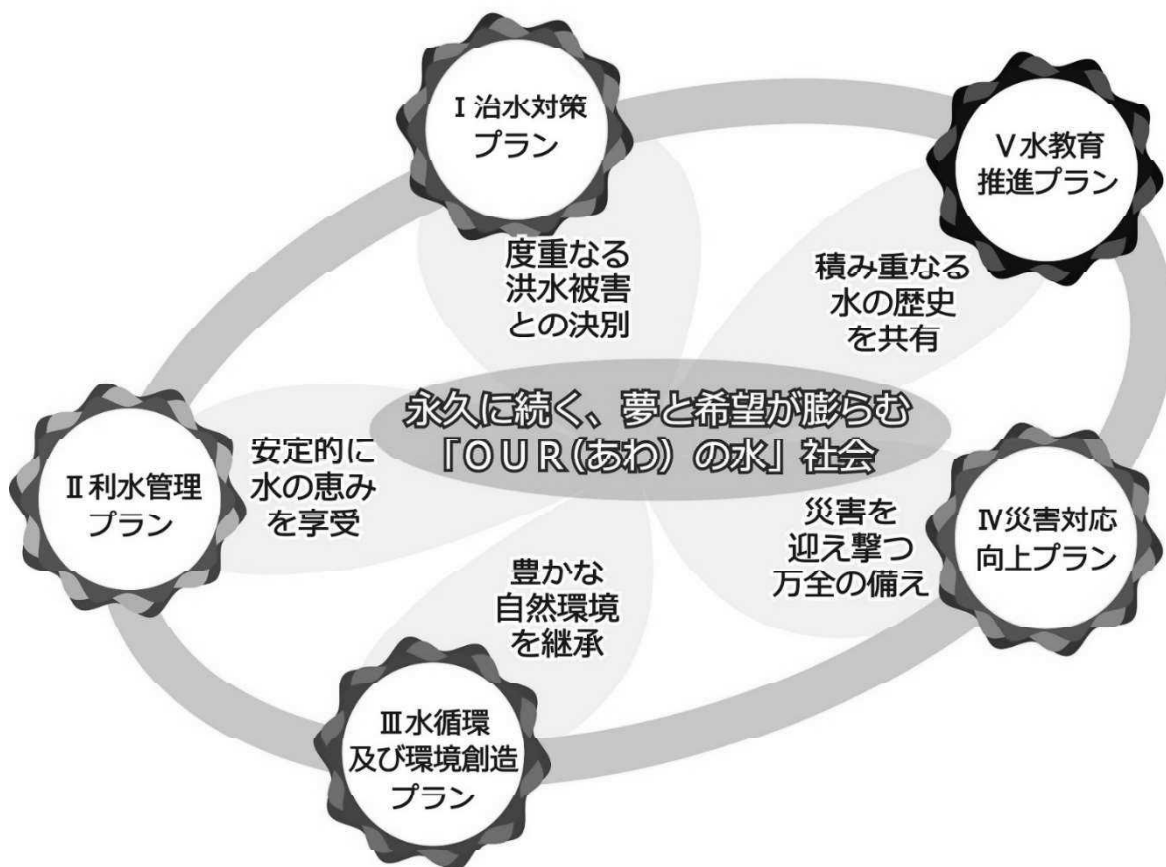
Ⅰ治水対策
プラン

Ⅴ水教育
推進プラン

度重なる
洪水被害
との決別

積み重なる
水の歴史
を共有

永久に続く、夢と希望が膨らむ
「ＯＵＲ(あわ)の水」社会

Ⅱ利水管理
プラン

安定的に
水の恵み
を享受

災害を
迎え撃つ
万全の備え

Ⅳ災害対応
向上プラン

豊かな
自然環境
を継承

Ⅲ水循環
及び環境創造
プラン